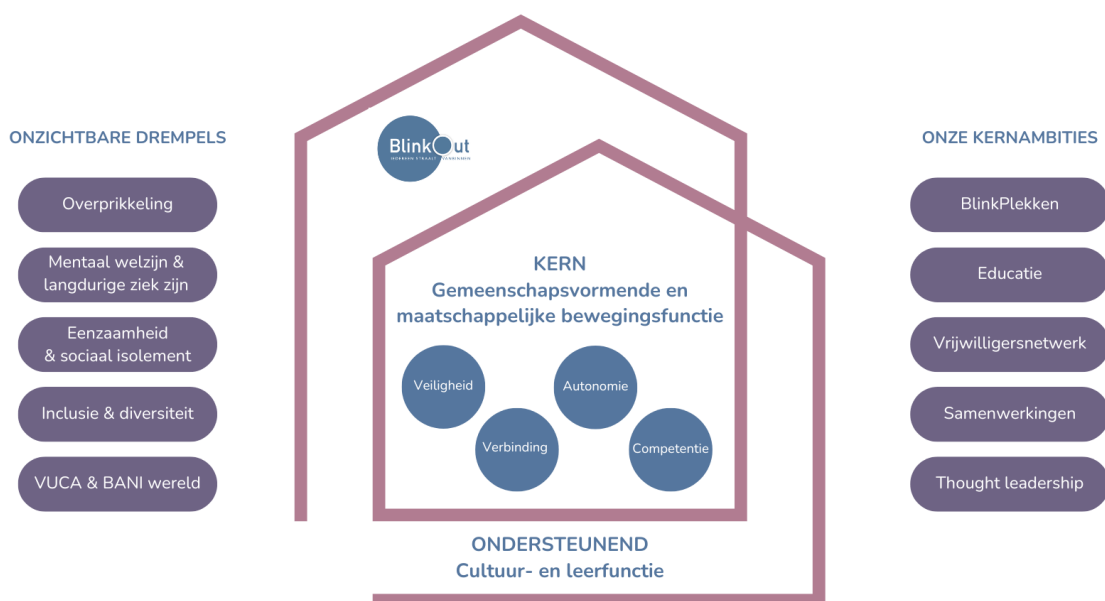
ONZICHTBARE DREMPELS

Overprikkeling

Mentaal welzijn & langdurige ziek zijn

Eenzaamheid & sociaal isolement

Inclusie & diversiteit

VUCA & BANI wereld

BlinkOut
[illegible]

KERN
Gemeenschapsvormende en maatschappelijke bewegingsfunctie

Veiligheid

Autonomie

Verbinding

Competentie

ONDERSTEUNEND
Cultuur- en leerfunctie

ONZE KERNAMBITIES

BlinkPlekken

Educatie

Vrijwilligersnetwerk

Samenwerkingen

Thought leadership